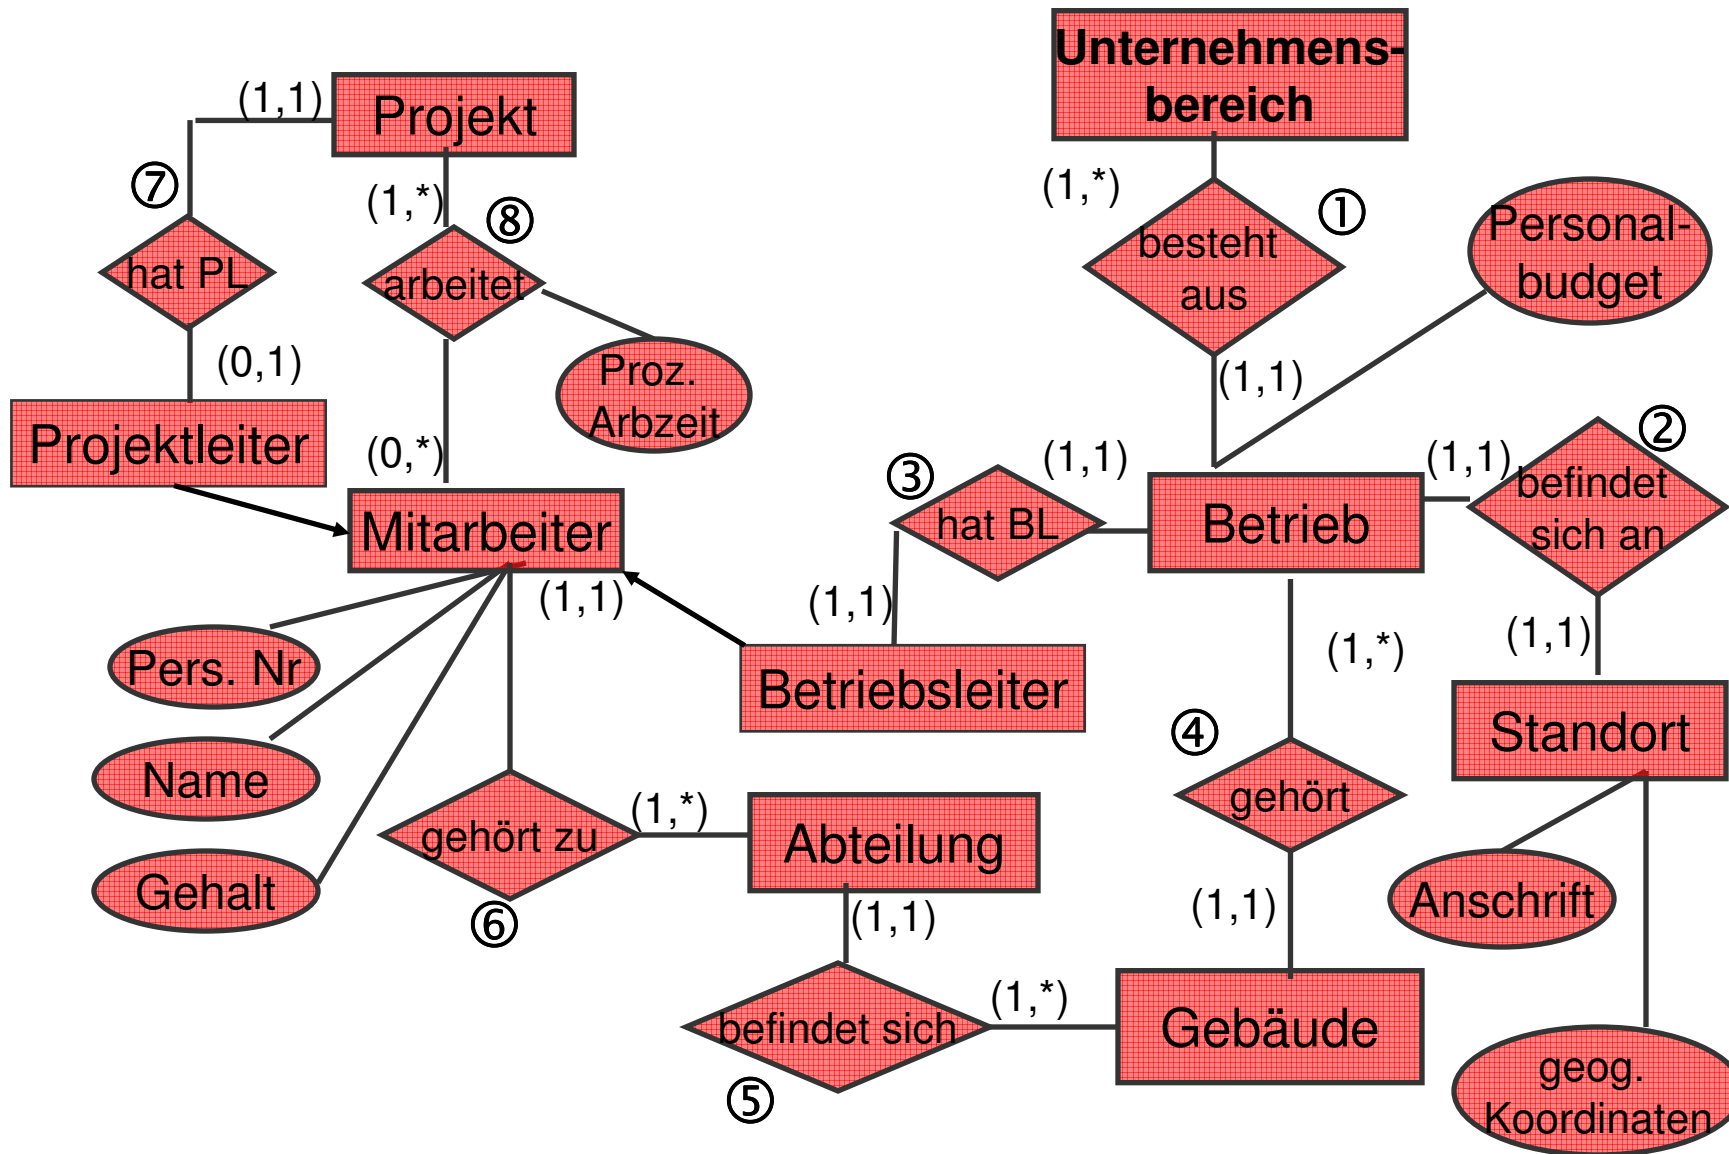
(1,1) Projekt

Unternehmens-bereich

⑦

(1,*)

⑧

(1,*)

hat PL

arbeitet

besteht aus

①

Personal-budget

(0,1)

Proz. Arbzeit

(1,1)

Projektleiter

(0,*)

③

(1,1)

(1,1)

②

befindet sich an

Mitarbeiter

hat BL

Betrieb

(1,1)

(1,1)

(1,*)

(1,1)

Pers. Nr

Betriebsleiter

Standort

④

Name

gehört

(1,*)

Anschrift

Gehalt

gehört zu

Abteilung

⑥

(1,1)

(1,1)

(1,*)

befindet sich

Gebäude

geog. Koordinaten

⑤